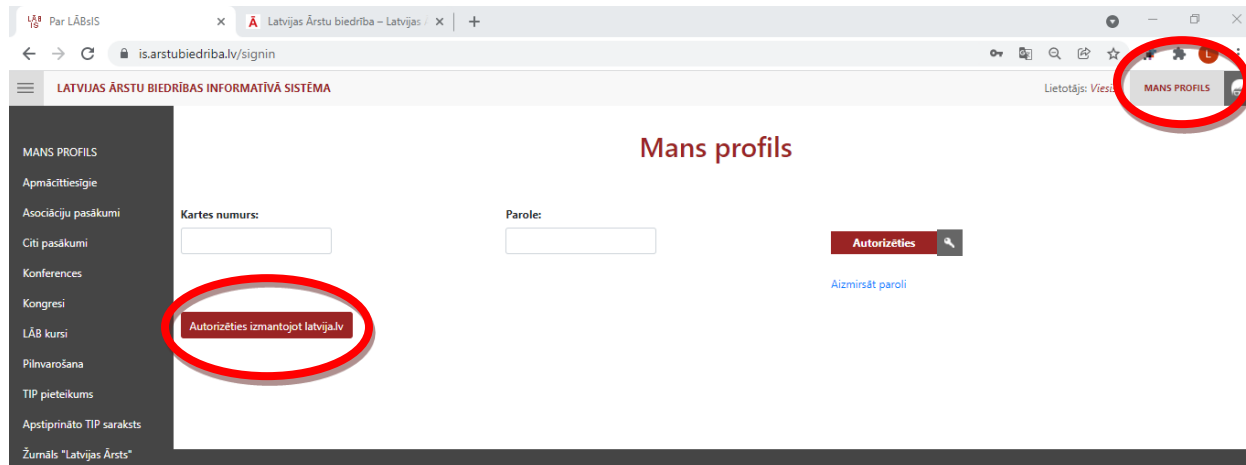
LĀB IS Par LĀBsIS ×
Ā Latvijas Ārstu biedrība – Latvijas ×
+

is.arstubiedriba.lv/signin

LATVIJAS ĀRSTU BIEDRĪBAS INFORMATĪVĀ SISTĒMA
Lietotājs: Viesi
MANS PROFILS

MANS PROFILS
Apmācīttiesīgie
Asociāciju pasākumi
Citi pasākumi
Konferences
Kongresi
LĀB kursi
Pilnvarošana
TIP pieteikums
Apstiprināto TIP saraksts
Žurnāls "Latvijas Ārsts"

Mans profils

Kartes numurs:

Parole:

Autorizēties

Aizmirsāt paroli

Autorizēties izmantojot latvija.lv